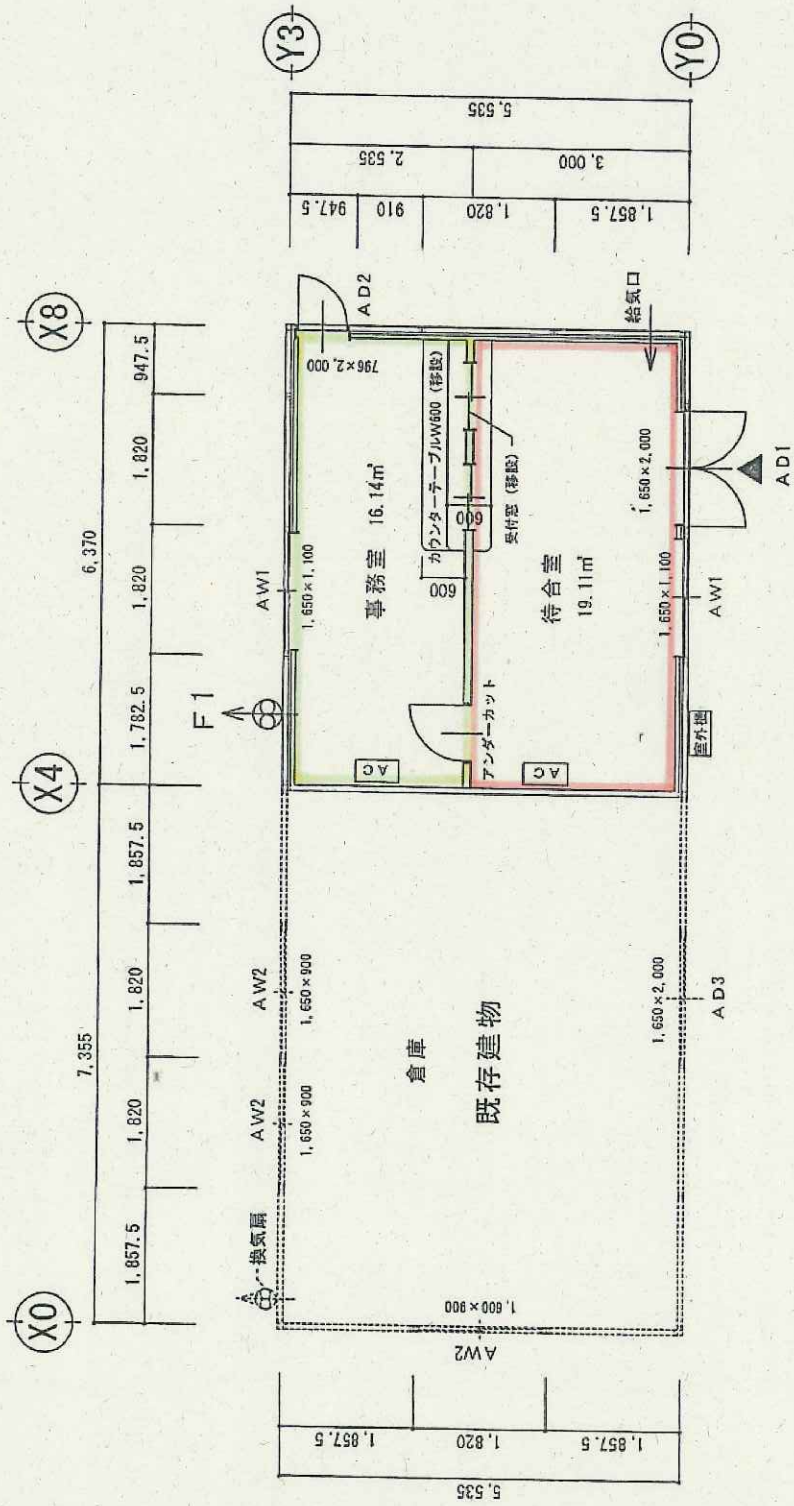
Y3
Y0
5,535
2,535
3,000
947.5
910
1,820
1,857.5
X8
AD2
給気口
796×2,000
カウンターテーブルW600（移設）
受付窓（移設）
600
600
947.5
1,820
1,820
1,782.5
6,370
AW1
1,650×1,100
事務室 16.14㎡
待合室 19.11㎡
1,650×2,000
AD1
AW1
1,650×1,100
F1
アンダーカット
AC
AC
室外機
X4
1,857.5
1,820
1,820
7,355
AW2
1,650×900
AW2
1,650×900
倉庫
既存建物
1,650×2,000
AD3
X0
1,857.5
換気扇
1,600×900
AW2
1,857.5
1,820
1,857.5
5,535